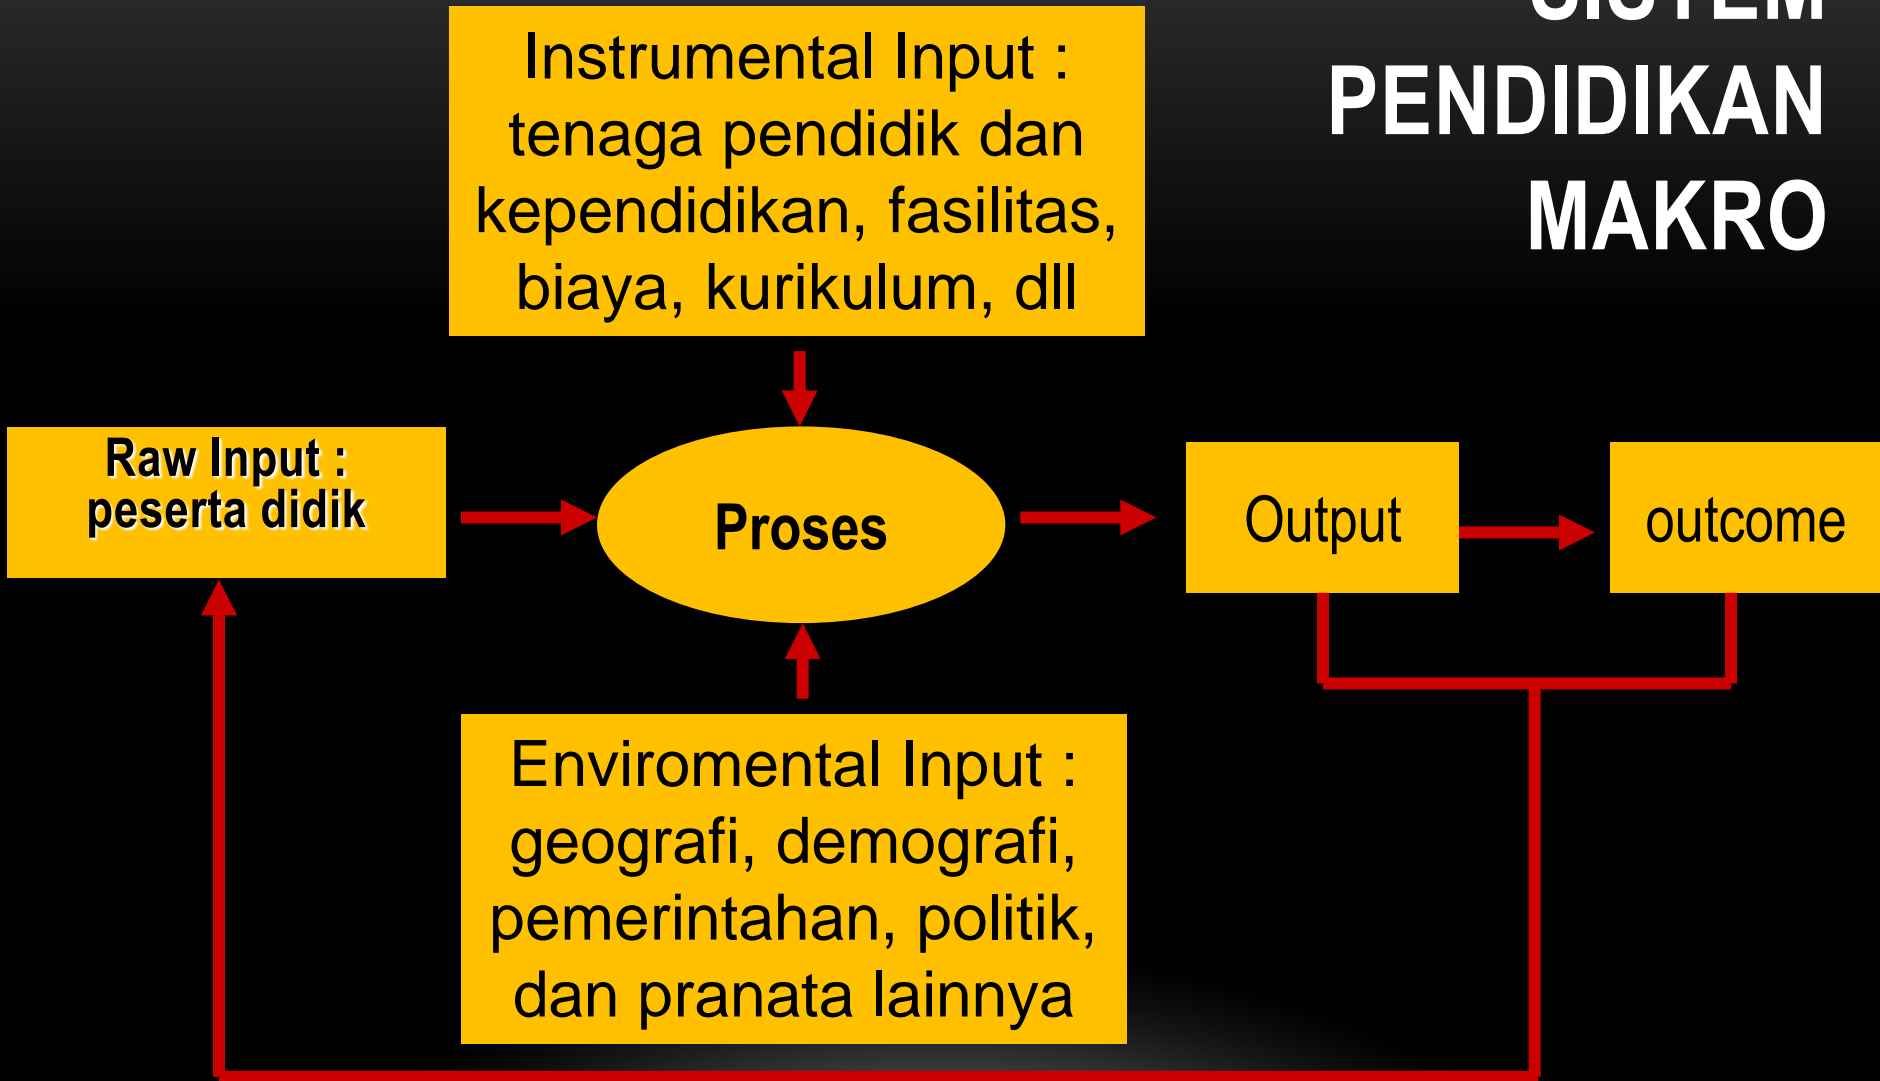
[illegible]
PENDIDIKAN
MAKRO

Instrumental Input : tenaga pendidik dan kependidikan, fasilitas, biaya, kurikulum, dll

Raw Input : peserta didik

Proses

Output

outcome

Enviromental Input : geografi, demografi, pemerintahan, politik, dan pranata lainnya